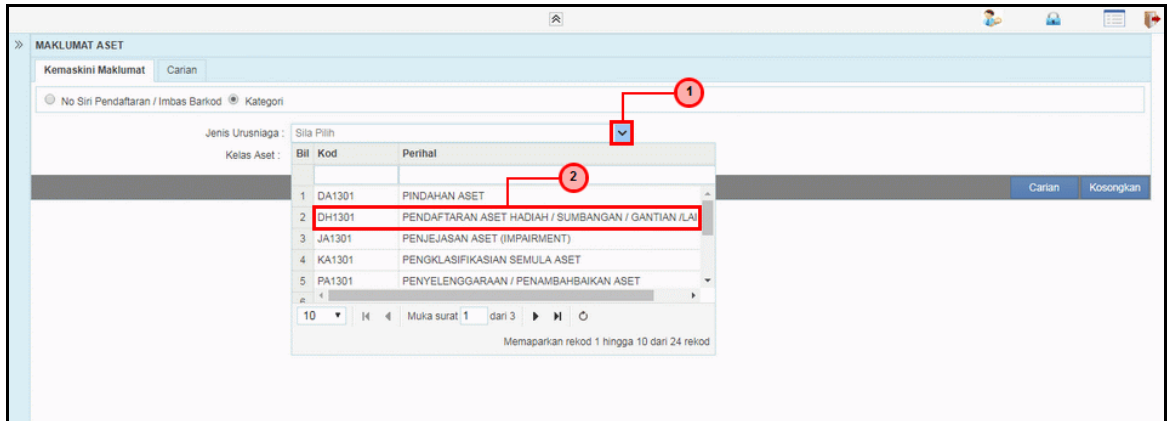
MAKLUMAT ASET

Kemaskini Maklumat | Carian

No Siri Pendaftaran / Imbas Barkod Kategori

Jenis Urusniaga : Sila Pilih

Kelas Aset :

1

2

| Bil | Kod | Perihal |
|---|---|---|
| 1 | DA1301 | PINDAHAN ASET |
| 2 | DH1301 | PENDAFTARAN ASET HADIAH / SUMBANGAN / GANTIAN /LAI |
| 3 | JA1301 | PENJEJASAN ASET (IMPAIRMENT) |
| 4 | KA1301 | PENGKLASIFIKASIAN SEMULA ASET |
| 5 | PA1301 | PENYELENGGARAAN / PENAMBAHBAIKAN ASET |

10 Muka surat 1 dari 3

Memaparkan rekod 1 hingga 10 dari 24 rekod

Carian Kosongkan